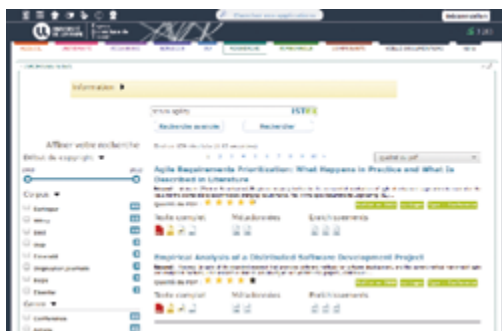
Rechercher vos applications

Déconnexion

Information

ISTEX

Recherche avancée

Rechercher

Affiner votre recherche

Date de copyright

Corpus

Genre

Agile Requirements Prioritization: What Happens in Practice and What Is Described in Literature

Texte complet

Métadonnées

Enrichissements

Empirical Analysis of a Distributed Software Development Project

Texte complet

Métadonnées

Enrichissements